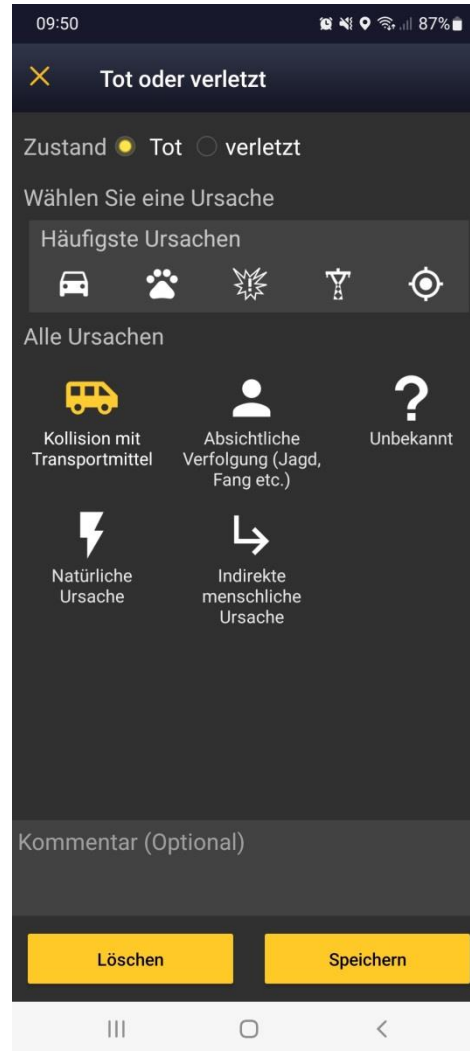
09:50 87%

× Tot oder verletzt

Zustand Tot verletzt

Wählen Sie eine Ursache

Häufigste Ursachen

Alle Ursachen

Kollision mit Transportmittel

Absichtliche Verfolgung (Jagd, Fang etc.)

?
Unbekannt

Natürliche Ursache

Indirekte menschliche Ursache

Kommentar (Optional)

Löschen

Speichern